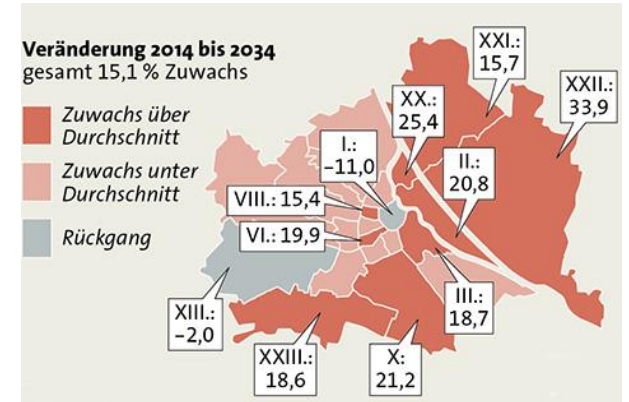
Veränderung 2014 bis 2034
gesamt 15,1 % Zuwachs

Zuwachs über Durchschnitt

Zuwachs unter Durchschnitt

Rückgang

XXI.: 15,7

XXII.: 33,9

XX.: 25,4

I.: –11,0

II.: 20,8

VIII.: 15,4

VI.: 19,9

XIII.: –2,0

III.: 18,7

XXIII.: 18,6

X: 21,2